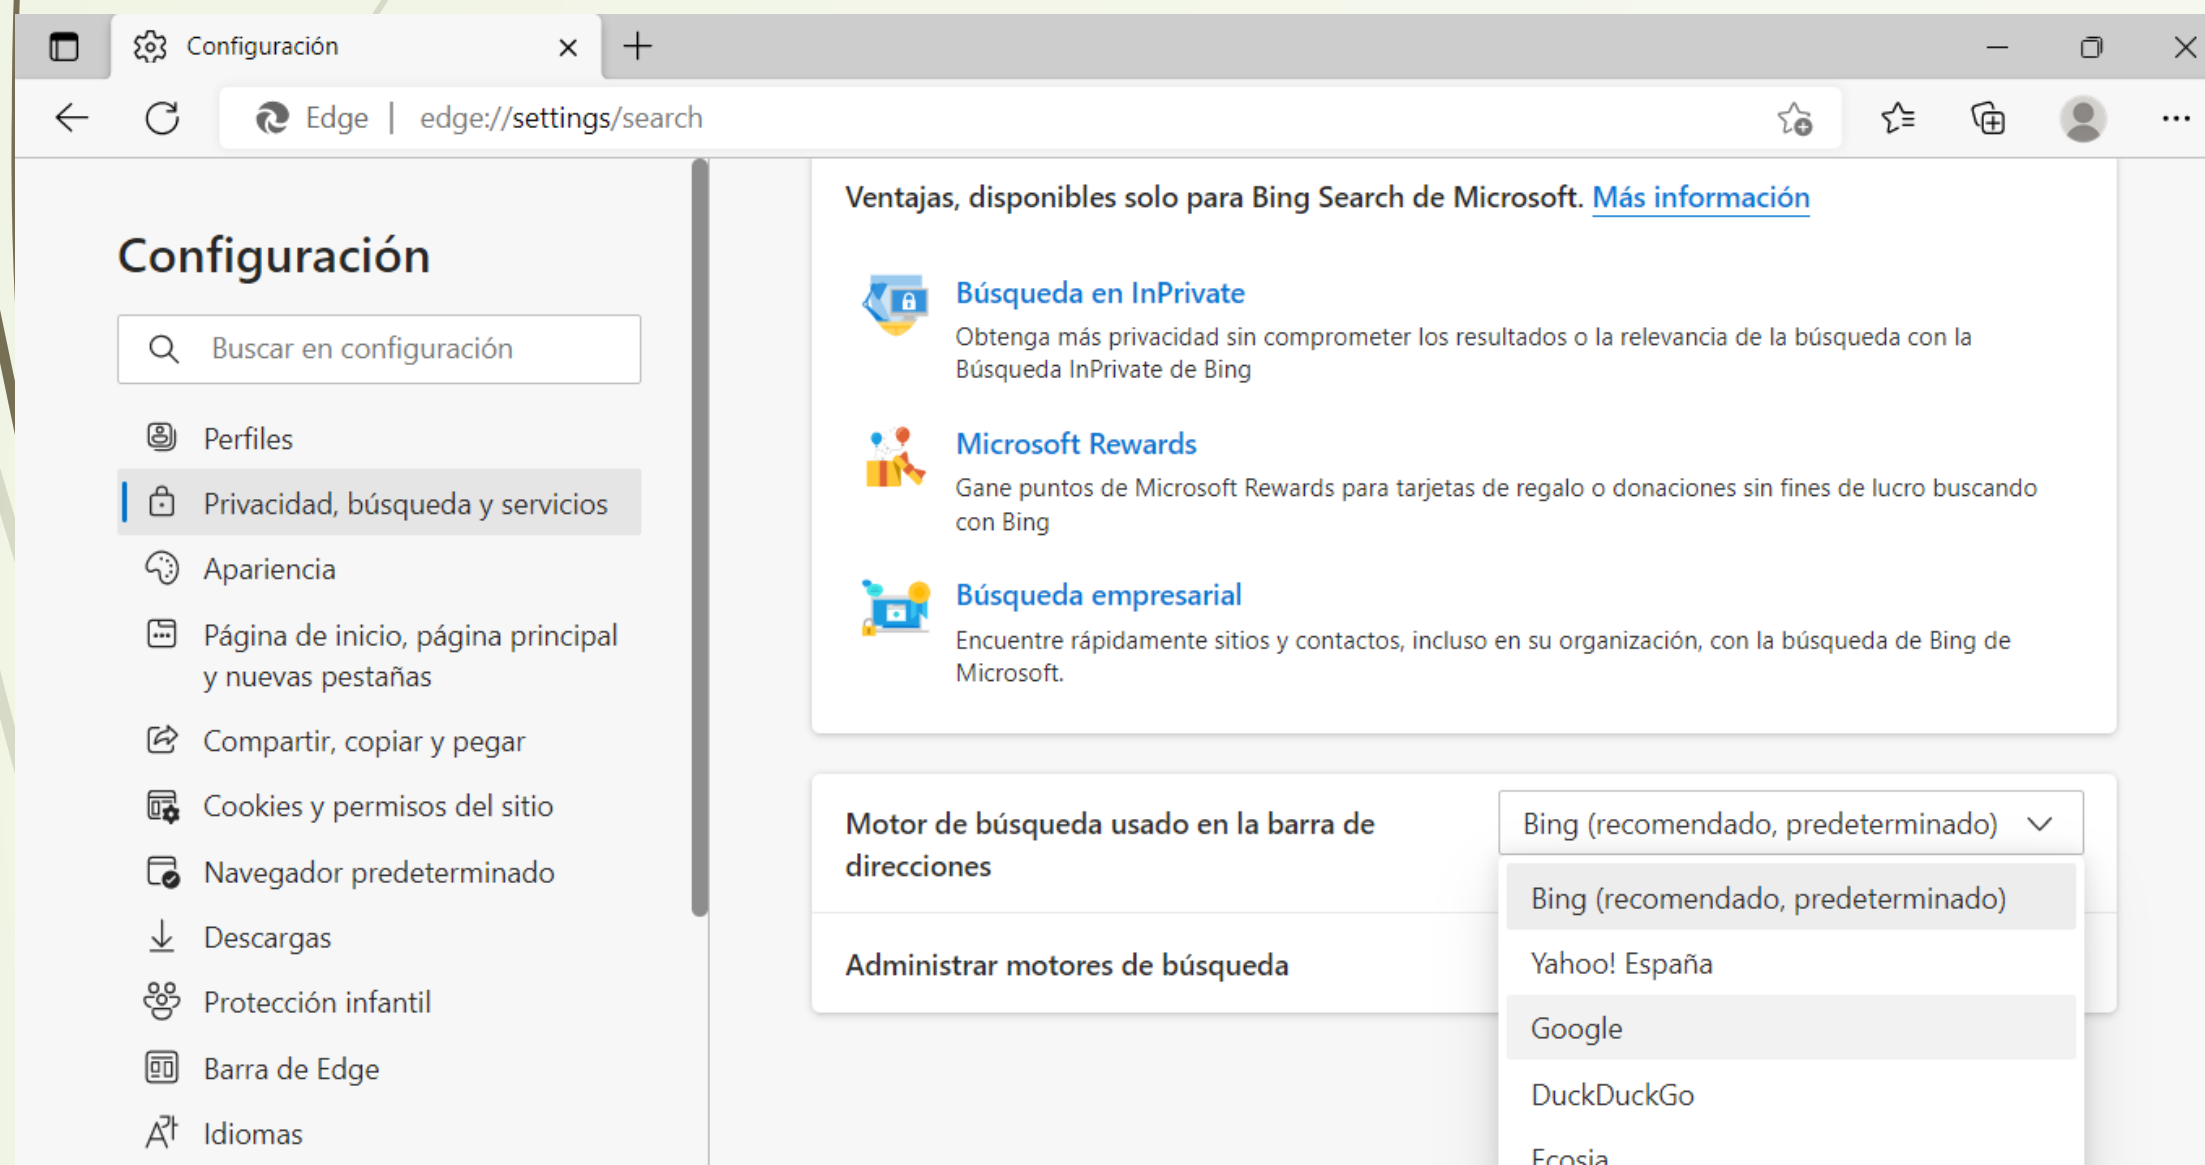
Configuración

Edge | edge://settings/search

Configuración

Buscar en configuración

Perfiles

Privacidad, búsqueda y servicios

Apariencia

Página de inicio, página principal y nuevas pestañas

Compartir, copiar y pegar

Cookies y permisos del sitio

Navegador predeterminado

Descargas

Protección infantil

Barra de Edge

Idiomas

Ventajas, disponibles solo para Bing Search de Microsoft. Más información

Búsqueda en InPrivate

Obtenga más privacidad sin comprometer los resultados o la relevancia de la búsqueda con la Búsqueda InPrivate de Bing

Microsoft Rewards

Gane puntos de Microsoft Rewards para tarjetas de regalo o donaciones sin fines de lucro buscando con Bing

Búsqueda empresarial

Encuentre rápidamente sitios y contactos, incluso en su organización, con la búsqueda de Bing de Microsoft.

Motor de búsqueda usado en la barra de direcciones

Bing (recomendado, predeterminado)

Administrar motores de búsqueda

Bing (recomendado, predeterminado)

Yahoo! España

Google

DuckDuckGo

Ecosia